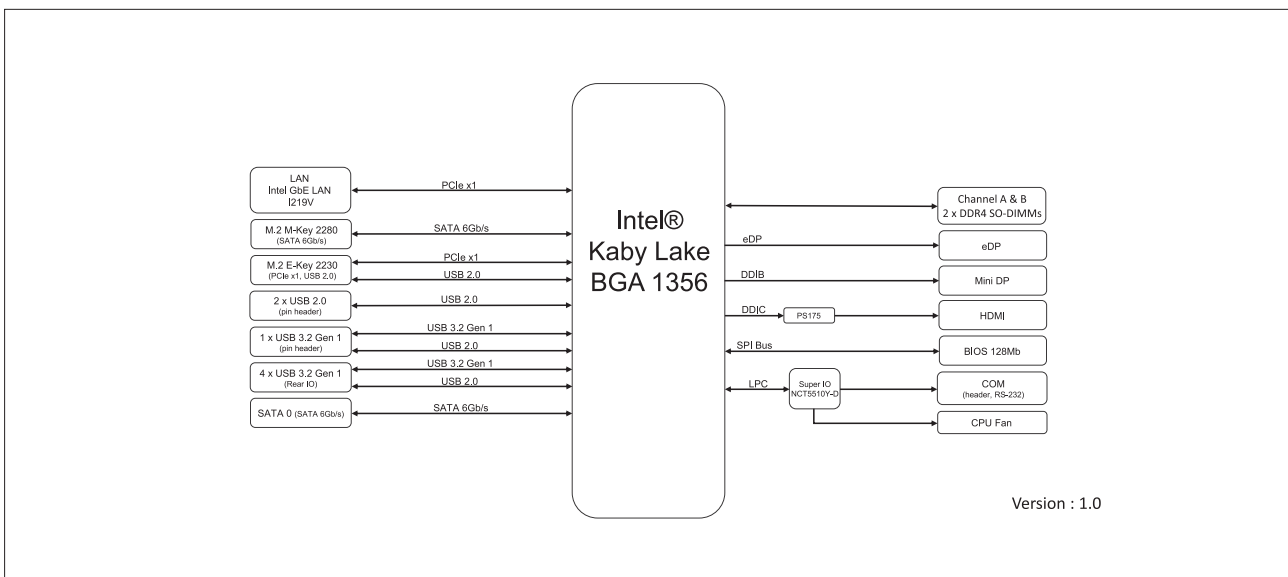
LAN
Intel GbE LAN
I219V

PCIe x1

M.2 M-Key 2280
(SATA 6Gb/s)

SATA 6Gb/s

M.2 E-Key 2230
(PCIe x1, USB 2.0)

PCIe x1

USB 2.0

2 x USB 2.0
(pin header)

USB 2.0

1 x USB 3.2 Gen 1
(pin header)

USB 3.2 Gen 1

USB 2.0

4 x USB 3.2 Gen 1
(Rear IO)

USB 3.2 Gen 1

USB 2.0

SATA 0 (SATA 6Gb/s)

SATA 6Gb/s

Intel®
Kaby Lake
BGA 1356

Channel A & B
2 x DDR4 SO-DIMMs

eDP

eDP

DDIB

Mini DP

DDIC

PS175

HDMI

SPI Bus

BIOS 128Mb

LPC

Super IO
NCT5510Y-D

COM
(header, RS-232)

CPU Fan

Version : 1.0